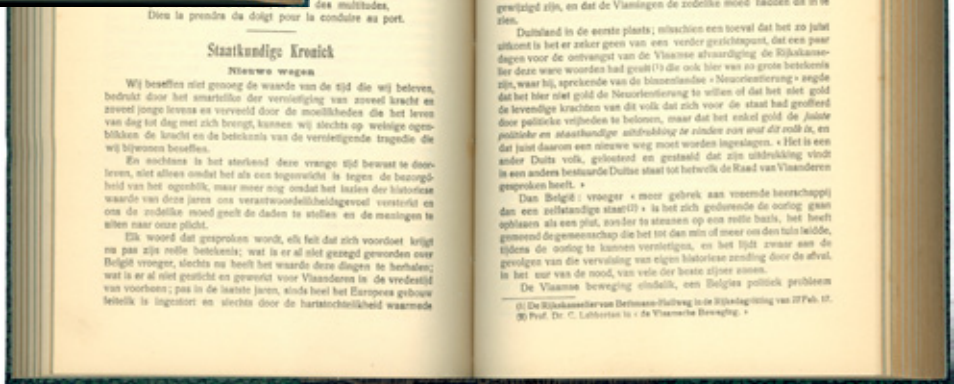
des multitudes,
Dieu la prendra du doigt pour la conduire au port.

Staatkundige Kroniek

Nieuwe wegen

Wij beseffen niet genoeg de waarde van de tijd die wij beleven, bedrukt door het smartelike der vernietiging van zoveel kracht en zoveel jonge levens en verveeld door de moeilikheden die het leven van dag tot dag met zich brengt, kunnen wij slechts op weinige ogenblikken de kracht en de betekenis van de vernietigende tragedie die wij bijwonen beseffen.

En nochtans is het sterkend deze vrange tijd bewust te doorleven, niet alleen omdat het als een tegenwicht is tegen de beangstheid van het ogenblik, maar meer nog omdat het lezen der historiese waarde van deze jaren ons verantwoordelikheidsgevoel versterkt en ons de zedelike moed geeft de daden te stellen en de meningen te uiten naar onze plicht.

Elk woord dat gesproken wordt, elk feit dat zich voordoet krijgt na pas zijn reële betekenis; wat is er al niet gezegd geworden over België vroeger, slechts nu heeft het waarde deze dingen te herhalen; wat is er al niet gesticht en gewerkt voor Vlaanderen in de vredestijd van voorheen; pas in de laatste jaren, sinds heel het Europees gebouw feitelik is ingestort en slechts door de hartstochtelikheid waarmede

gewijzigd zijn, en dat de Vlamingen de zedelike moed hadden dit in te zien.

Duitsland in de eerste plaats; misschien een toeval dat het zo juist uitkomt is het er zeker geen van een verder gezichtspunt, dat een paar dagen voor de ontvangst van de Vlaamse afvaardiging de Rijkskanselier deze ware woorden had geuit (1) die ook hier van zo grote betekenis zijn, waar hij, sprekende van de binnenlandse « Neuorientierung » zegde dat het hier niet gold de Neuorientierung te willen of dat het niet gold de levendige krachten van dit volk dat zich voor de staat had geofferd door politieke vrijheden te belonen, maar dat het enkel gold de juiste politieke en staatkundige uitdrukking te vinden van wat dit volk is, en dat juist daarom een nieuwe weg moet worden ingeslagen. « Het is een ander Duits volk, gelouterd en gestaald dat zijn uitdrukking vindt in een anders bestuurde Duitse staat tot hetwelk de Raad van Vlaanderen gesproken heeft. »

Dan België : vroeger « meer gebrek aan vreemde heerschappij dan een zelfstandige staat (2) » is het zich gedurende de oorlog gaan oplossen als een pluit, zonder te steunen op een reële basis, het heeft gemeend de gemeenschap die het tot dan min of meer om den tuin leidde, tijdens de oorlog te kunnen vernietigen, en het lijdt zwaar aan de gevolgen van de vervalsing van eigen historiese zending door de afval, in het uur van de nood, van vele der beste zijner zonen.

De Vlaamse beweging eindelik, een Belgies politiek probleem

(1) De Rijkskanselier von Bethmann-Hollweg in de Rijksdagzitting van 27 Feb. 17.
(2) Prof. Dr. C. Lehberton in « de Vlaamsche Beweging. »